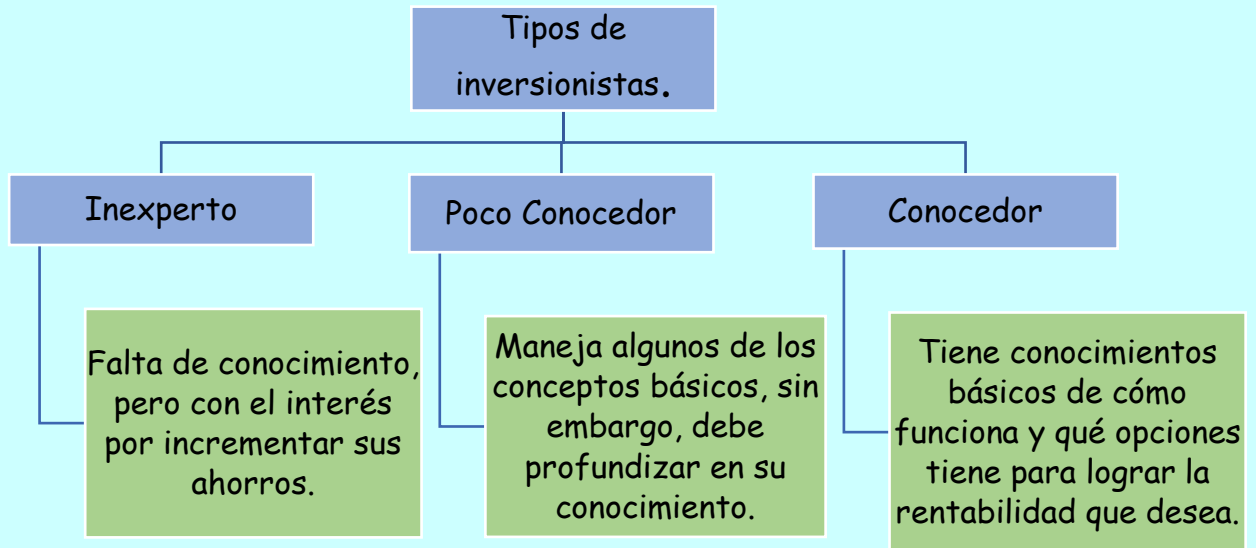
Tipos de inversionistas.

Inexperto

Falta de conocimiento, pero con el interés por incrementar sus ahorros.

Poco Conocedor

Maneja algunos de los conceptos básicos, sin embargo, debe profundizar en su conocimiento.

Conocedor

Tiene conocimientos básicos de cómo funciona y qué opciones tiene para lograr la rentabilidad que desea.